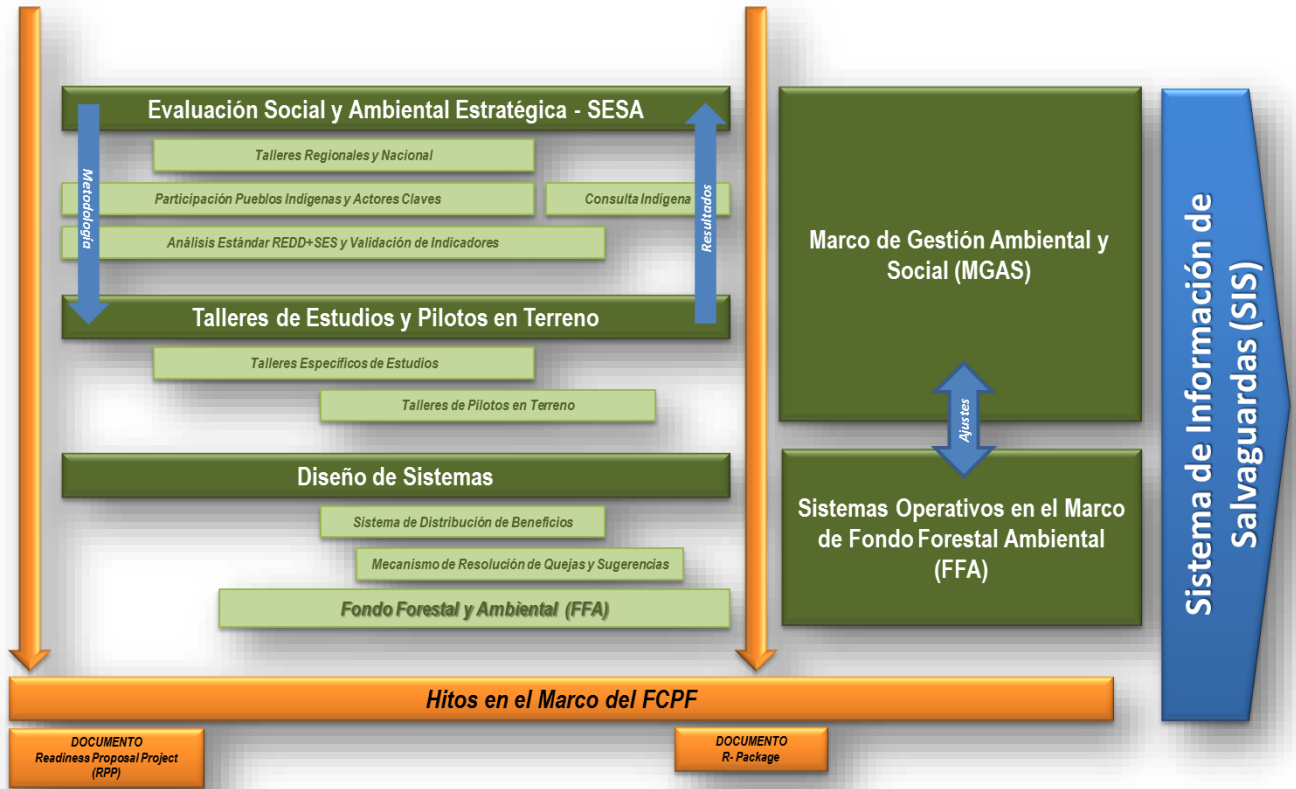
Evaluación Social y Ambiental Estratégica - SESA

Metodología

Resultados

Talleres Regionales y Nacional

Participación Pueblos Indígenas y Actores Claves

Consulta Indígena

Análisis Estándar REDD+SES y Validación de Indicadores

Talleres de Estudios y Pilotos en Terreno

Talleres Específicos de Estudios

Talleres de Pilotos en Terreno

Diseño de Sistemas

Sistema de Distribución de Beneficios

Mecanismo de Resolución de Quejas y Sugerencias

Fondo Forestal y Ambiental (FFA)

Marco de Gestión Ambiental y Social (MGAS)

Ajustes

Sistemas Operativos en el Marco de Fondo Forestal Ambiental (FFA)

Sistema de Información de Salvaguardas (SIS)

Hitos en el Marco del FCPF

DOCUMENTO
Readiness Proposal Project (RPP)

DOCUMENTO
R- Package